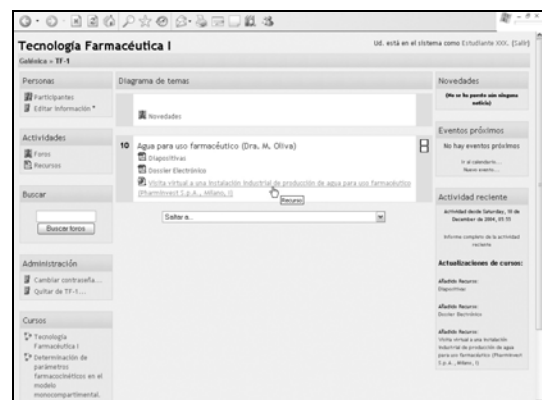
Tecnología Farmacéutica I

Ud. está en el sistema como Estudiante XXX. (Salir)

Galénica » TF-1

Personas

Participantes

Editar información

Actividades

Foros

Recursos

Buscar

Buscar foros

Administración

Cambiar contraseña...

Quitar de TF-1...

Cursos

Tecnología Farmacéutica I

Determinación de parámetros farmacocinéticos en el modelo monocompartimental.

Diagrama de temas

Novedades

10 Agua para uso farmacéutico (Dra. M. Oliva)

Diapositivas

Dossier Electrónico

Visita virtual a una instalación industrial de producción de agua para uso farmacéutico (Pharminvest S.p.A., Milano, I)

Recurso

Saltar a...

Novedades

(No se ha puesto aún ninguna noticia)

Eventos próximos

No hay eventos próximos

Ir al calendario...

Nuevo evento...

Actividad reciente

Actividad desde Saturday, 18 de December de 2004, 01:11

Informe completo de la actividad reciente

Actualizaciones de cursos:

Añadido Recurso:
Diapositivas

Añadido Recurso:
Dossier Electrónico

Añadido Recurso:
Visita virtual a una instalación industrial de producción de agua para uso farmacéutico (Pharminvest S.p.A., Milano, I)